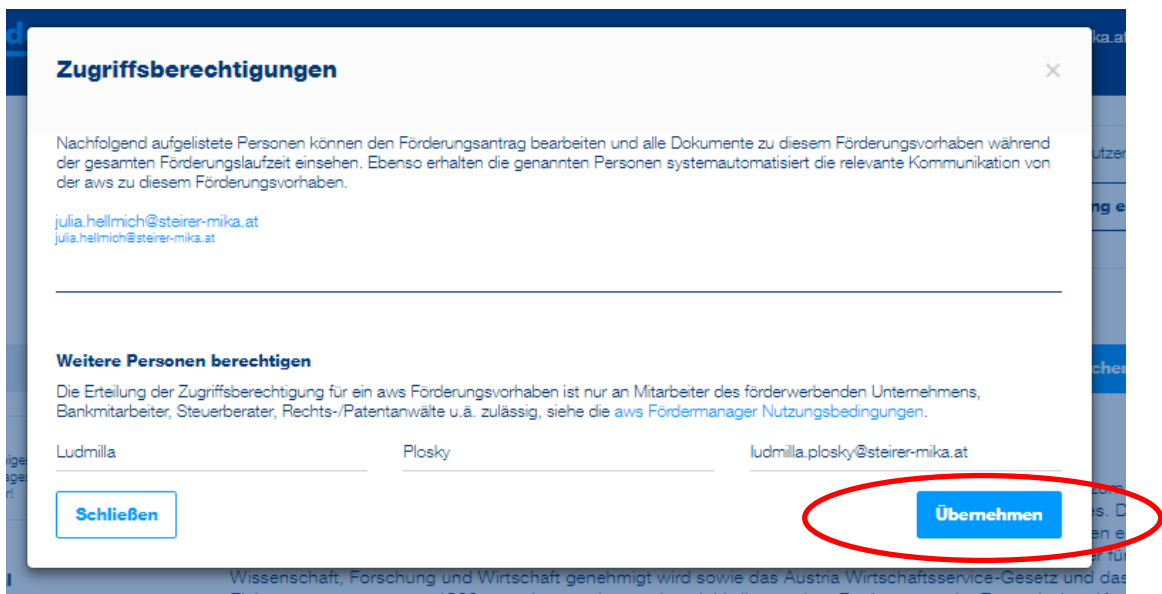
Zugriffsberechtigungen

×

Nachfolgend aufgelistete Personen können den Förderungsantrag bearbeiten und alle Dokumente zu diesem Förderungsvorhaben während der gesamten Förderungslaufzeit einsehen. Ebenso erhalten die genannten Personen systemautomatisiert die relevante Kommunikation von der aws zu diesem Förderungsvorhaben.

julia.hellmich@steirer-mika.at
julia.hellmich@steirer-mika.at

Weitere Personen berechtigen

Die Erteilung der Zugriffsberechtigung für ein aws Förderungsvorhaben ist nur an Mitarbeiter des förderwerbenden Unternehmens, Bankmitarbeiter, Steuerberater, Rechts-/Patentanwälte u.ä. zulässig, siehe die aws Fördermanager Nutzungsbedingungen.

Ludmilla

Plosky

ludmilla.plosky@steirer-mika.at

Schließen

Übernehmen

Wissenschaft, Forschung und Wirtschaft genehmigt wird sowie das Austria Wirtschaftsservice-Gesetz und das